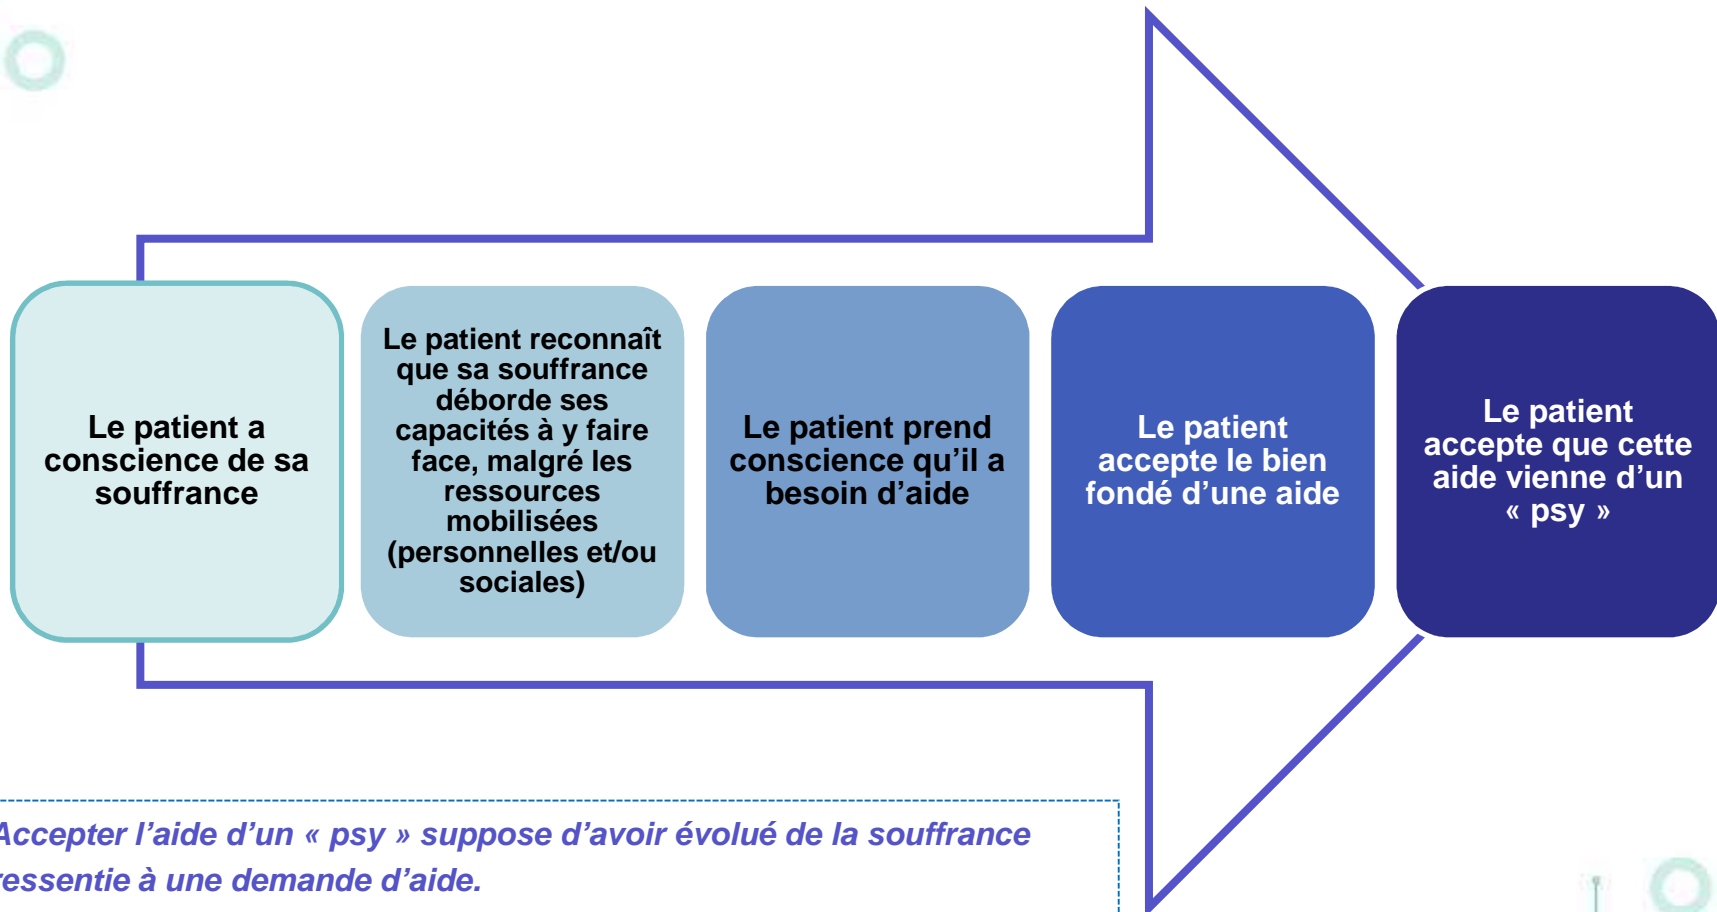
Le patient a conscience de sa souffrance

Le patient reconnaît que sa souffrance déborde ses capacités à y faire face, malgré les ressources mobilisées (personnelles et/ou sociales)

Le patient prend conscience qu'il a besoin d'aide

Le patient accepte le bien fondé d'une aide

Le patient accepte que cette aide vienne d'un « psy »

Accepter l'aide d'un « psy » suppose d'avoir évolué de la souffrance ressentie à une demande d'aide.